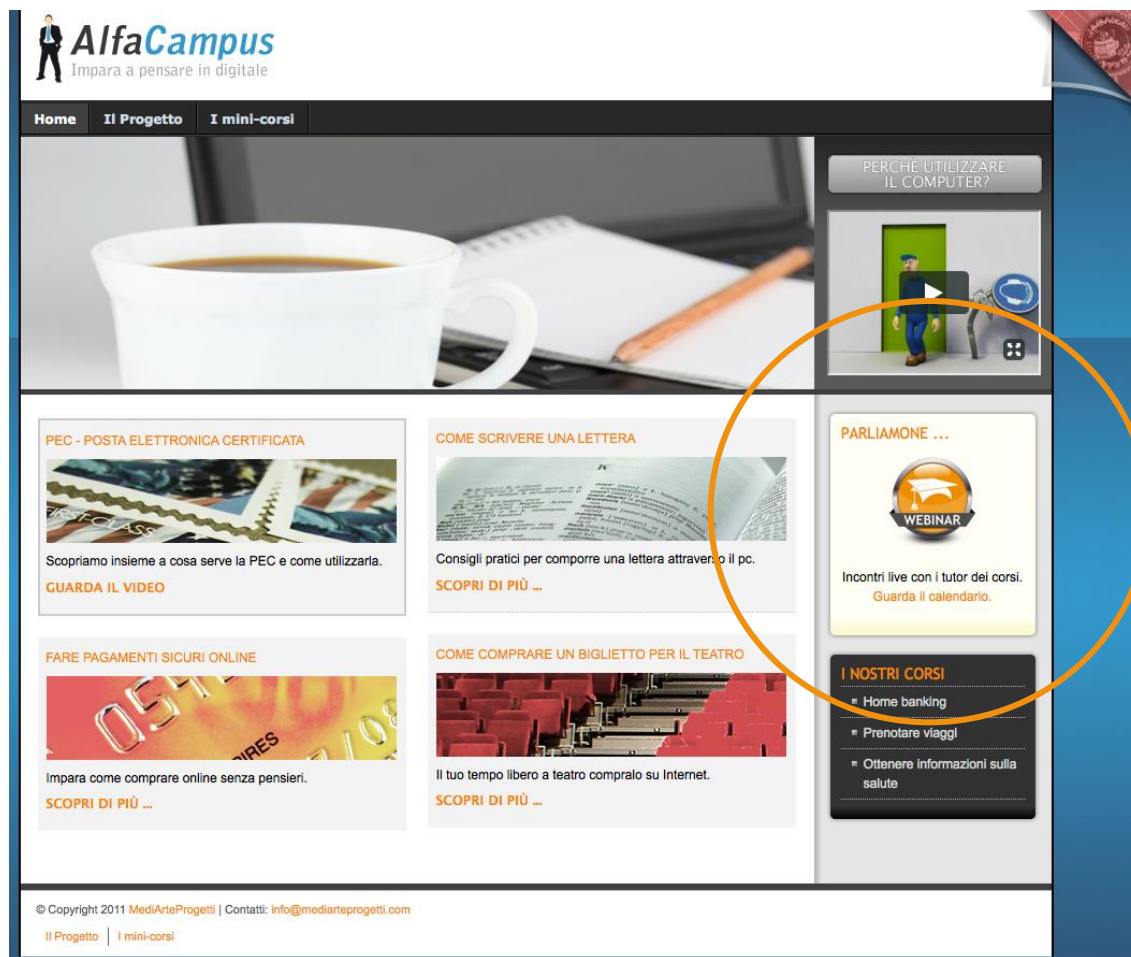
AlfaCampus
Impara a pensare in digitale

Home | Il Progetto | I mini-corsi

PERCHÉ UTILIZZARE IL COMPUTER?

PEC - POSTA ELETTRONICA CERTIFICATA

Scopriamo insieme a cosa serve la PEC e come utilizzarla.

GUARDA IL VIDEO

COME SCRIVERE UNA LETTERA

Consigli pratici per comporre una lettera attraverso il pc.

SCOPRI DI PIÙ ...

FARE PAGAMENTI SICURI ONLINE

Impara come comprare online senza pensieri.

SCOPRI DI PIÙ ...

COME COMPRARE UN BIGLIETTO PER IL TEATRO

Il tuo tempo libero a teatro compralo su Internet.

SCOPRI DI PIÙ ...

PARLIAMONE ...

WEBINAR

Incontri live con i tutor dei corsi.
Guarda il calendario.

I NOSTRI CORSI
Home banking
Prenotare viaggi
Ottenere informazioni sulla salute

© Copyright 2011 MediArteProgetti | Contatti: info@mediarteprogetti.com

Il Progetto | I mini-corsi